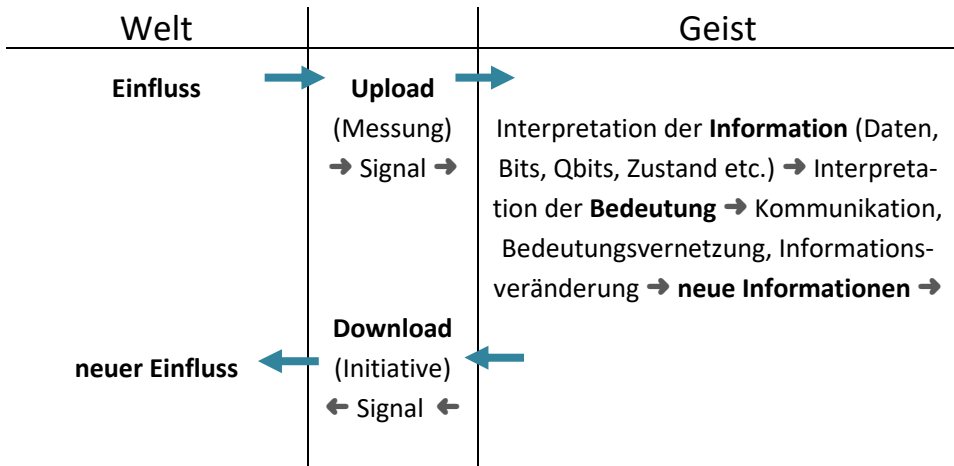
| Welt | | Geist |
|---|---|---|
| **Einfluss** | **Upload** (Messung) ➜ Signal ➜ | Interpretation der **Information** (Daten, Bits, Qbits, Zustand etc.) ➜ Interpretation der **Bedeutung** ➜ Kommunikation, Bedeutungsvernetzung, Informationsveränderung ➜ **neue Informationen** ➜ |
| **neuer Einfluss** | **Download** (Initiative) 🠐 Signal 🠐 | |